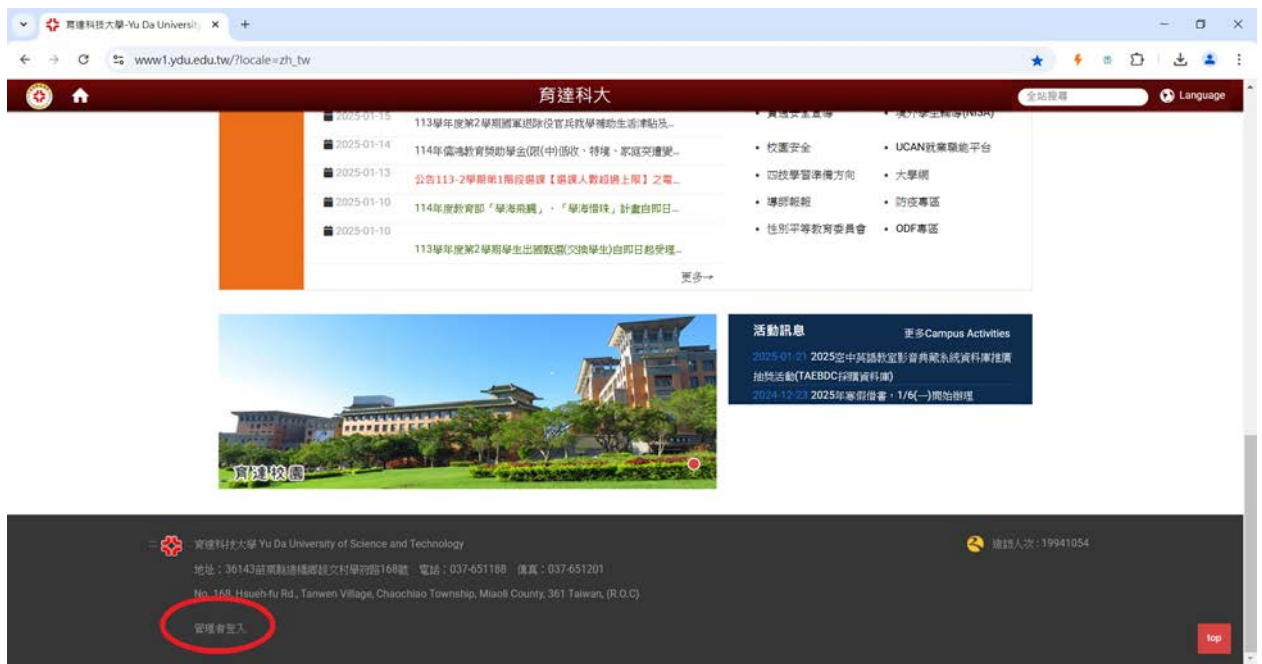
育達科技大學-Yu Da University ×
+
www1.ydu.edu.tw/?locale=zh_tw

育達科大
全站搜尋
Language

2025-01-15 113學年度第2學期國軍退除役官兵教學補助生活津貼受...
2025-01-14 114年僑鴻教育獎助學金(限(中)低收、特境、家庭突遭變...
2025-01-13 公告113-2學期第1階段選課【選課人數超過上限】之電...
2025-01-10 114年度教育部「學海飛颺」、「學海惜珠」計畫自即日...
2025-01-10 113學年度第2學期學生出國甄選(交換學生)自即日起受理...
更多→

• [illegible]
• 校園安全
• 四技學習準備方向
• 導師報報
• 性別平等教育委員會
• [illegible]
• UCAN就業職能平台
• 大學網
• 防疫專區
• ODF專區

育達校園

活動訊息
更多Campus Activities
2025-01-21 2025空中英語教室影音典藏系統資料庫推廣抽獎活動(TAEBDC採購資料庫)
2024-12-23 2025年寒假借書，1/6(一)開始辦理

育達科技大學 Yu Da University of Science and Technology
地址：36143苗栗縣造橋鄉談文村學府路168號 電話：037-651188 傳真：037-651201
No. 168, Hsueh-fu Rd., Tanwen Village, Chaochiao Township, Miaoli County, 361 Taiwan, (R.O.C)
管理者登入
造訪人次：19941054
top